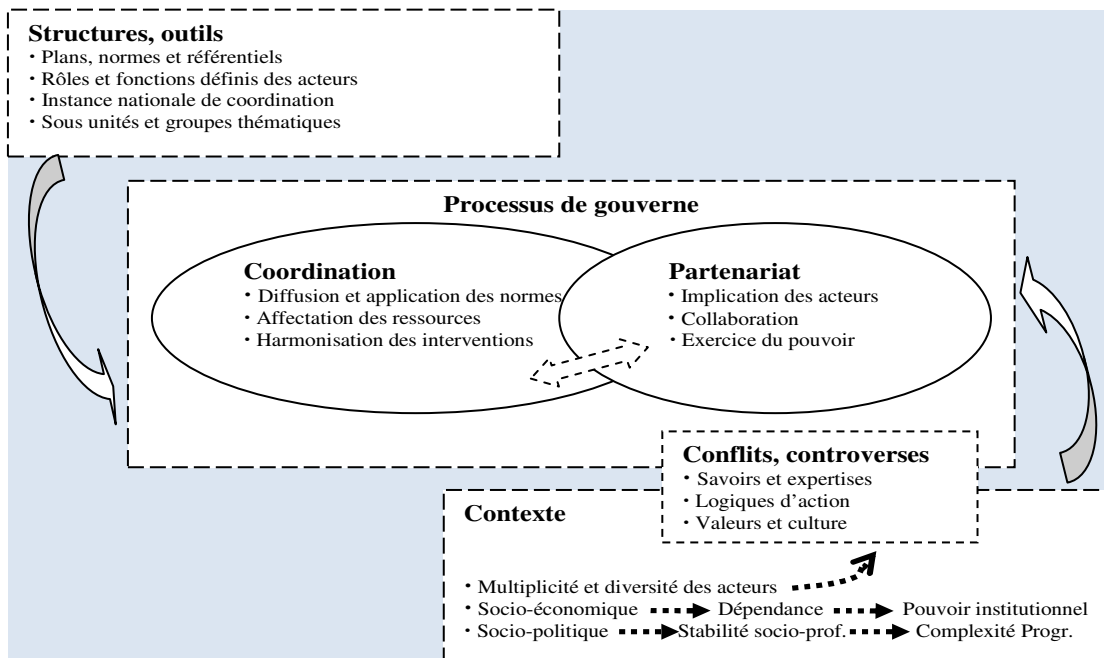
**Structures, outils**
• Plans, normes et référentiels
• Rôles et fonctions définis des acteurs
• Instance nationale de coordination
• Sous unités et groupes thématiques

**Processus de gouverne**

**Coordination**
• Diffusion et application des normes
• Affectation des ressources
• Harmonisation des interventions

**Partenariat**
• Implication des acteurs
• Collaboration
• Exercice du pouvoir

**Conflits, controverses**
• Savoirs et expertises
• Logiques d'action
• Valeurs et culture

**Contexte**
• Multiplicité et diversité des acteurs
• Socio-économique → Dépendance → Pouvoir institutionnel
• Socio-politique → Stabilité socio-prof. → Complexité Progr.